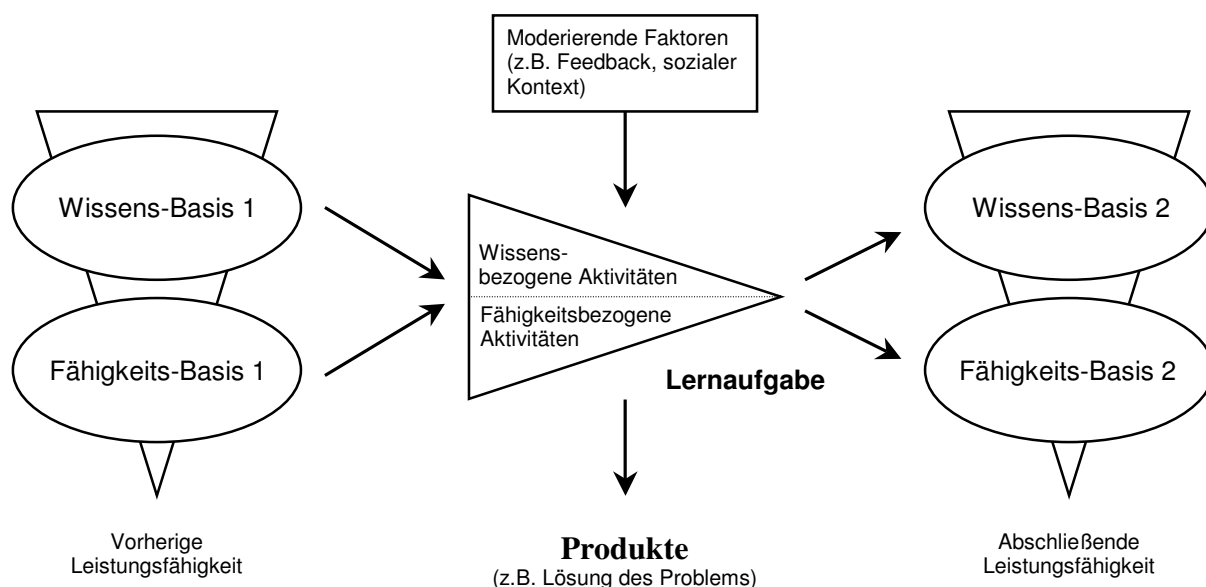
Moderierende Faktoren (z.B. Feedback, sozialer Kontext)

Wissens-Basis 1

Fähigkeits-Basis 1

Vorherige Leistungsfähigkeit

Wissensbezogene Aktivitäten

Fähigkeitsbezogene Aktivitäten

Lernaufgabe

Produkte
(z.B. Lösung des Problems)

Wissens-Basis 2

Fähigkeits-Basis 2

Abschließende Leistungsfähigkeit